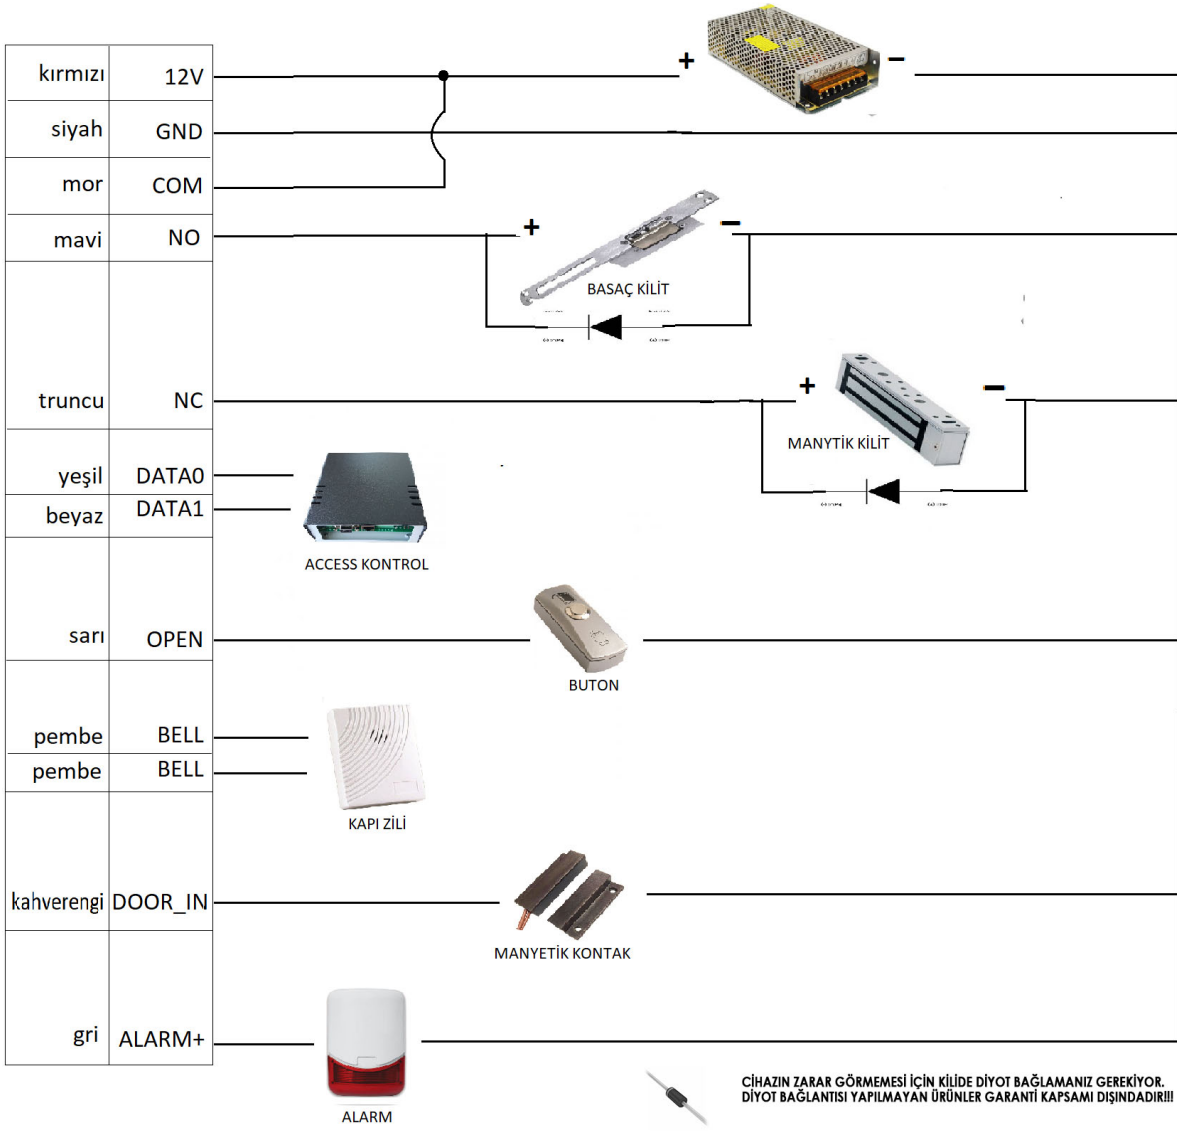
| kırmızı | 12V |
|---|---|
| siyah | GND |
| mor | COM |
| mavi | NO |
| truncu | NC |
| yeşil | DATA0 |
| beyaz | DATA1 |
| sarı | OPEN |
| pembe | BELL |
| pembe | BELL |
| kahverengi | DOOR_IN |
| gri | ALARM+ |

+ −

+ −
BASAÇ KİLİT

+ −
MANYTİK KİLİT

ACCESS KONTROL

BUTON

KAPI ZİLİ

MANYETİK KONTAK

ALARM

CİHAZIN ZARAR GÖRMEMESİ İÇİN KİLİDE DİYOT BAĞLAMANIZ GEREKİYOR.
DİYOT BAĞLANTISI YAPILMAYAN ÜRÜNLER GARANTİ KAPSAMI DIŞINDADIR!!!